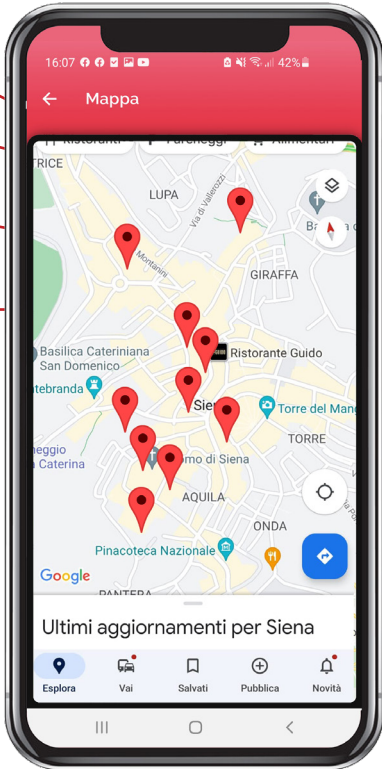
16:07 42%

Mappa

Ristoranti Parcheggi Alimentari

TRICE
LUPA
Via di Vallerozzi
Montanini
GIRAFFA
Basilica Cateriniana San Domenico
Ristorante Guido
tebranda
Sie
Torre del Man
TORRE
eggio
Caterina
mo di Siena
AQUILA
ONDA
Pinacoteca Nazionale
Google
PANTERA

Ultimi aggiornamenti per Siena

Esplora
Vai
Salvati
Pubblica
Novità